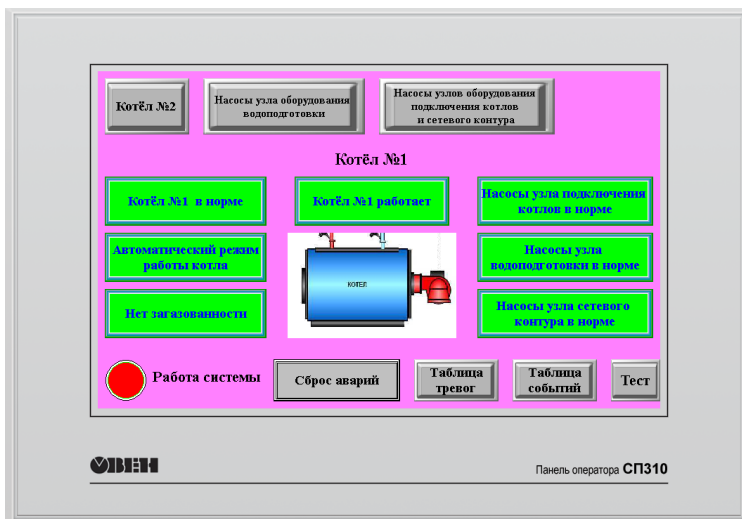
Котёл №2

Насосы узла оборудования водоподготовки

Насосы узлов оборудования подключения котлов и сетевого контура

Котёл №1

Котёл №1 в норме

Котёл №1 работает

Насосы узла подключения котлов в норме

Автоматический режим работы котла

КОТЕЛ

Насосы узла водоподготовки в норме

Нет загазованности

Насосы узла сетевого контура в норме

Работа системы

Сброс аварий

Таблица тревог

Таблица событий

Тест

ОВЕН

Панель оператора СП310